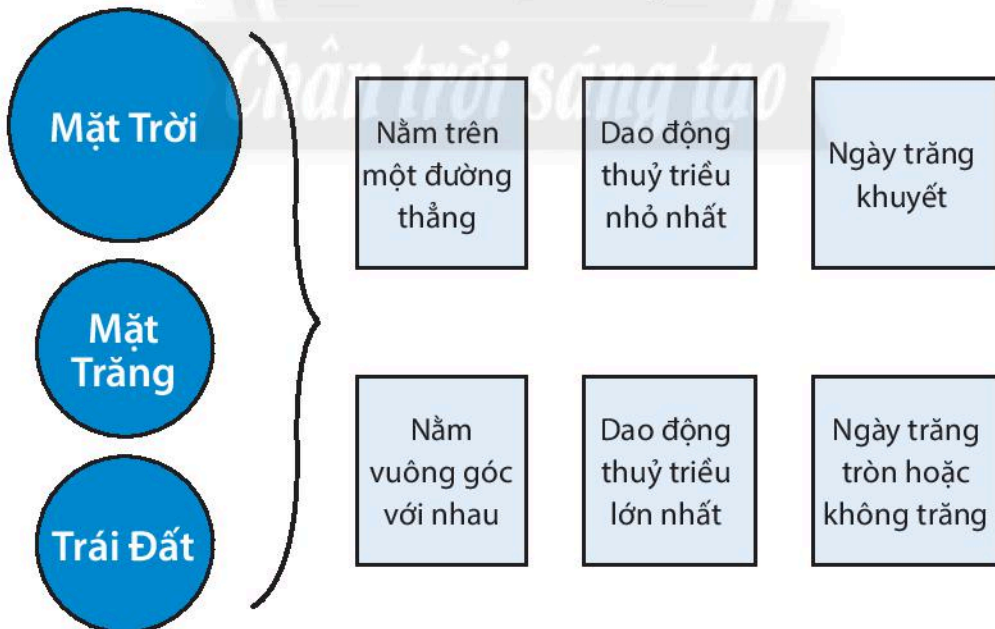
Chân trời sáng tạo

Mặt Trời

Mặt Trăng

Trái Đất

Nằm trên một đường thẳng

Dao động thuỷ triều nhỏ nhất

Ngày trăng khuyết

Nằm vuông góc với nhau

Dao động thuỷ triều lớn nhất

Ngày trăng tròn hoặc không trăng